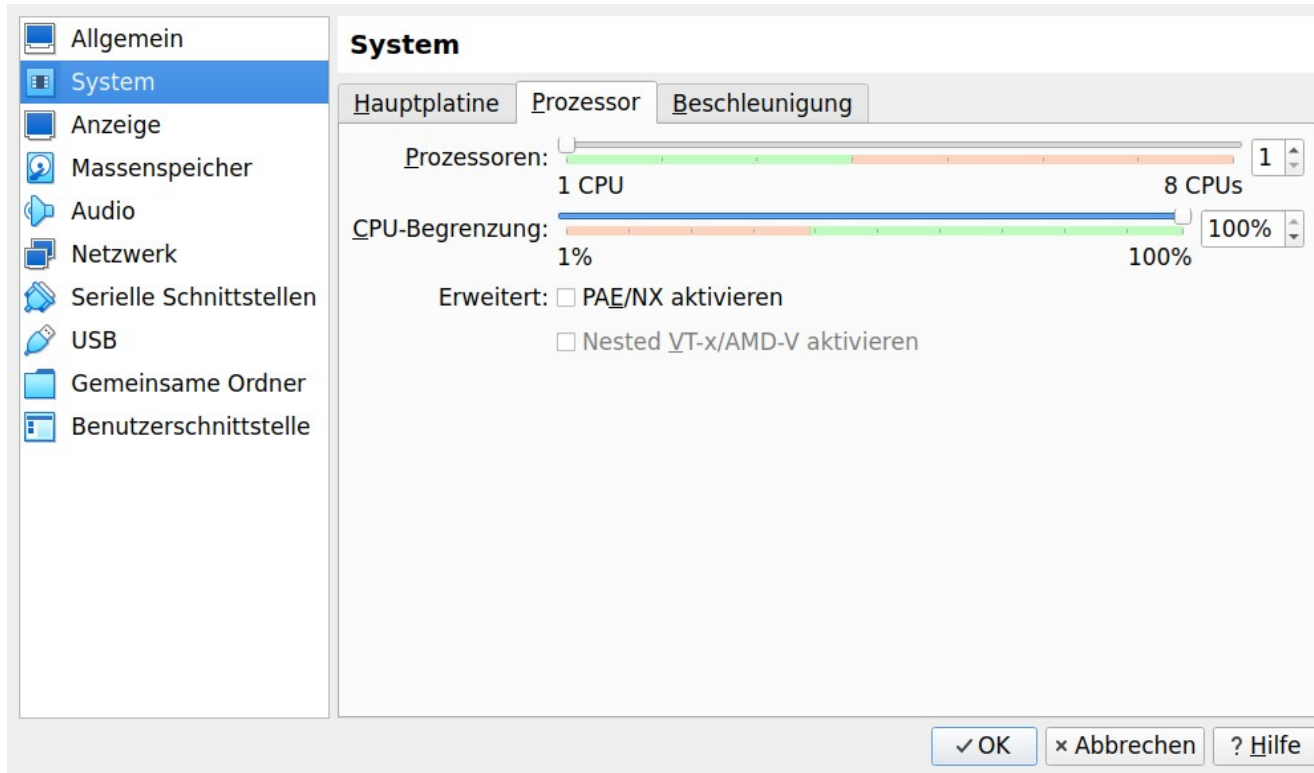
Allgemein
System
Anzeige
Massenspeicher
Audio
Netzwerk
Serielle Schnittstellen
USB
Gemeinsame Ordner
Benutzerschnittstelle

System

Hauptplatine | Prozessor | Beschleunigung

Prozessoren: 1
1 CPU 8 CPUs

CPU-Begrenzung: 100%
1% 100%

Erweitert: PAE/NX aktivieren
Nested VT-x/AMD-V aktivieren

✓OK × Abbrechen ? Hilfe